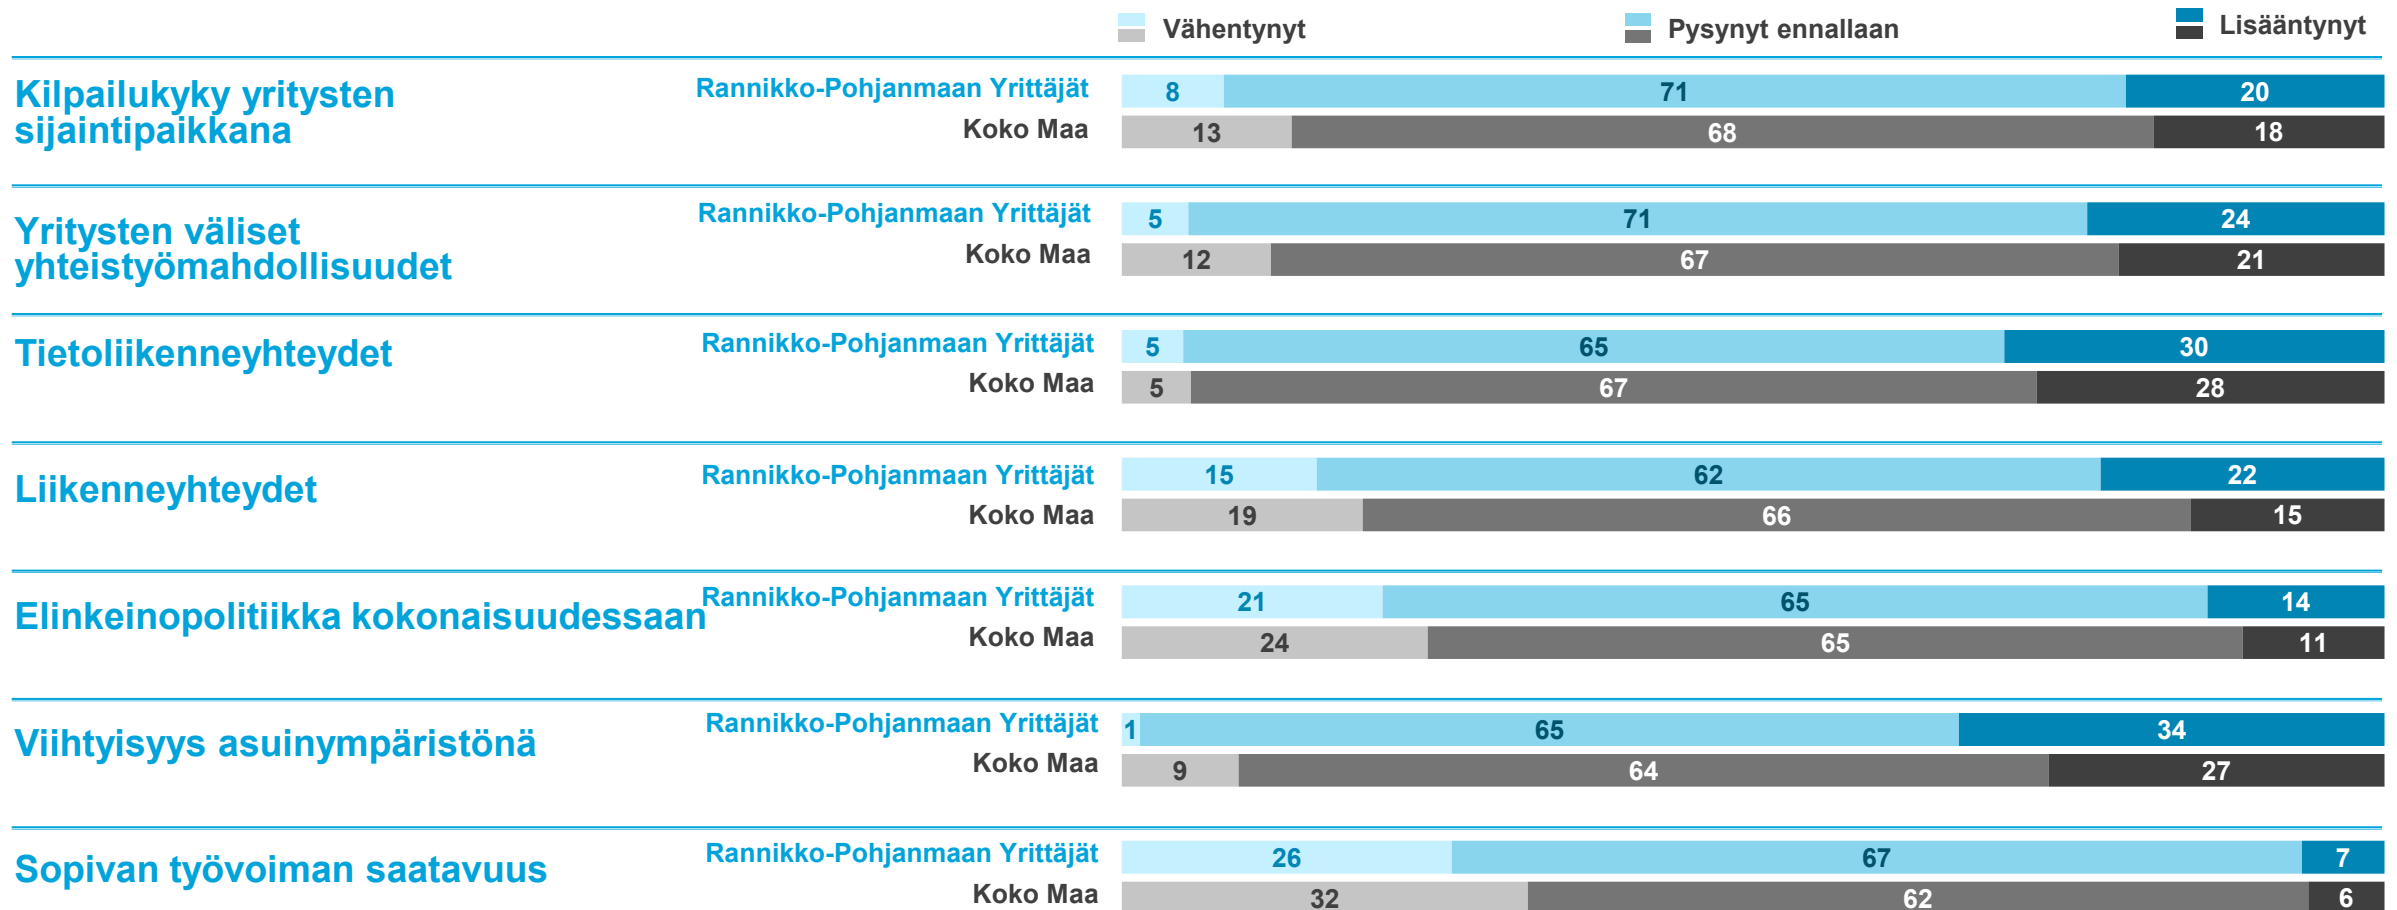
Vähentynyt Pysynyt ennallaan Lisääntynyt

| | | Vähentynyt | Pysynyt ennallaan | Lisääntynyt |
|---|---|---|---|---|
| Kilpailukyky yritysten sijaintipaikkana | Rannikko-Pohjanmaan Yrittäjät | 8 | 71 | 20 |
| | Koko Maa | 13 | 68 | 18 |
| Yritysten väliset yhteistyömahdollisuudet | Rannikko-Pohjanmaan Yrittäjät | 5 | 71 | 24 |
| | Koko Maa | 12 | 67 | 21 |
| Tietoliikenneyhteydet | Rannikko-Pohjanmaan Yrittäjät | 5 | 65 | 30 |
| | Koko Maa | 5 | 67 | 28 |
| Liikenneyhteydet | Rannikko-Pohjanmaan Yrittäjät | 15 | 62 | 22 |
| | Koko Maa | 19 | 66 | 15 |
| Elinkeinopolitiikka kokonaisuudessaan | Rannikko-Pohjanmaan Yrittäjät | 21 | 65 | 14 |
| | Koko Maa | 24 | 65 | 11 |
| Viihtyisyys asuinympäristönä | Rannikko-Pohjanmaan Yrittäjät | 1 | 65 | 34 |
| | Koko Maa | 9 | 64 | 27 |
| Sopivan työvoiman saatavuus | Rannikko-Pohjanmaan Yrittäjät | 26 | 67 | 7 |
| | Koko Maa | 32 | 62 | 6 |